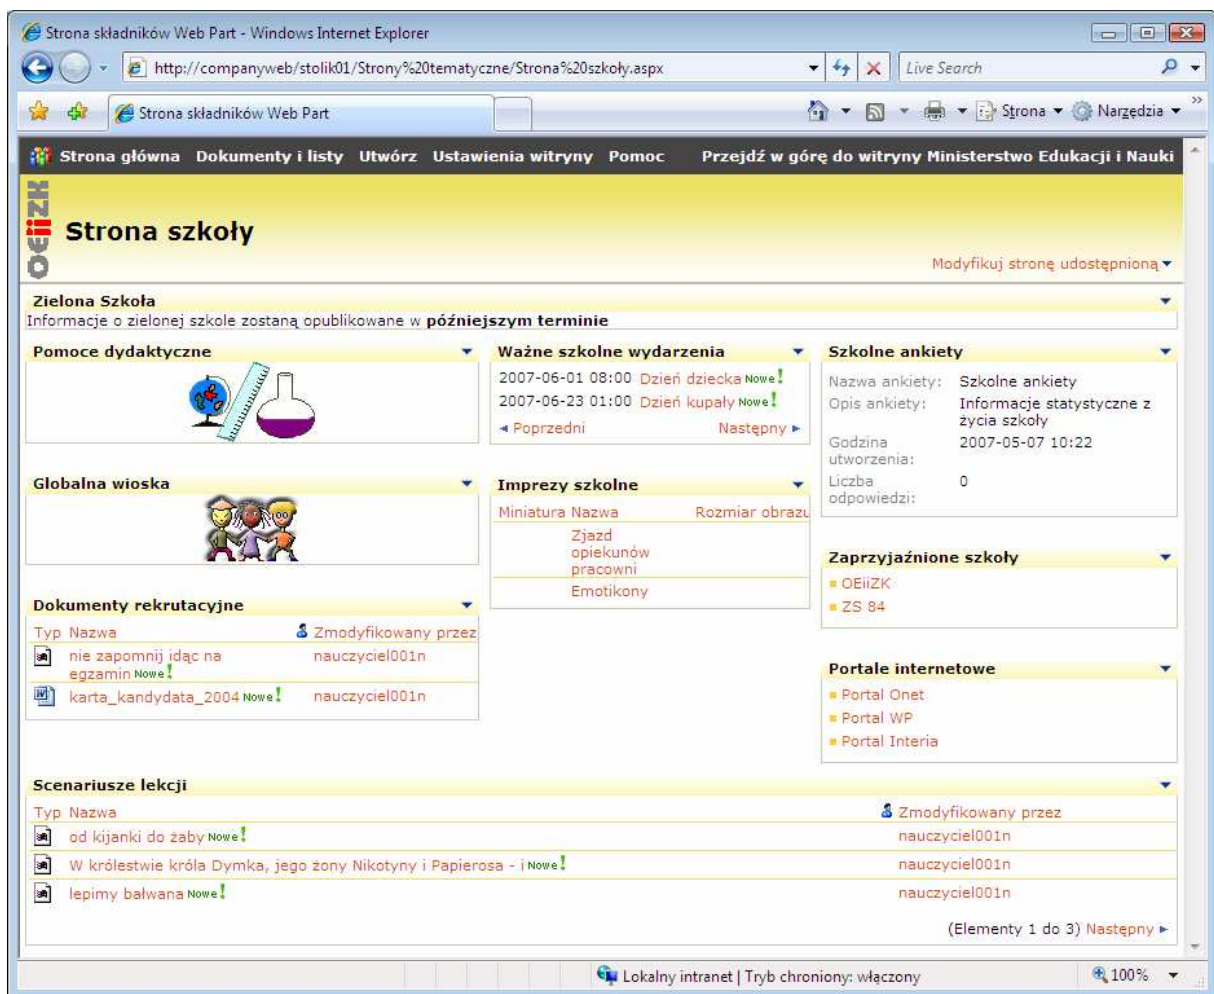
Strona składników Web Part - Windows Internet Explorer

http://companyweb/stolik01/Strony%20tematyczne/Strona%20szkoły.aspx

Live Search

Strona składników Web Part

Strona ▾ Narzędzia ▾

Strona główna Dokumenty i listy Utwórz Ustawienia witryny Pomoc Przejdź w górę do witryny Ministerstwo Edukacji i Nauki

OEiiZK

Strona szkoły

Modyfikuj stronę udostępnioną ▾

Zielona Szkoła

Informacje o zielonej szkole zostaną opublikowane w **późniejszym terminie**

Pomoce dydaktyczne

Ważne szkolne wydarzenia

2007-06-01 08:00 Dzień dziecka Nowe!

2007-06-23 01:00 Dzień kupały Nowe!

◂ Poprzedni Następny ▸

Szkolne ankiety

| | |
|---|---|
| Nazwa ankiety: | Szkolne ankiety |
| Opis ankiety: | Informacje statystyczne z życia szkoły |
| Godzina utworzenia: | 2007-05-07 10:22 |
| Liczba odpowiedzi: | 0 |

Globalna wioska

Imprezy szkolne

| Miniatura | Nazwa | Rozmiar obrazu |
|---|---|---|
| | Zjazd opiekunów pracowni | |
| | Emotikony | |

Zaprzyjaźnione szkoły

OEiiZK

ZS 84

Dokumenty rekrutacyjne

| Typ | Nazwa | Zmodyfikowany przez |
|---|---|---|
| | nie zapomnij idąc na egzamin Nowe! | nauczyciel001n |
| | karta_kandydata_2004 Nowe! | nauczyciel001n |

Portale internetowe

Portal Onet

Portal WP

Portal Interia

Scenariusze lekcji

| Typ | Nazwa | Zmodyfikowany przez |
|---|---|---|
| | od kijanki do żaby Nowe! | nauczyciel001n |
| | W królestwie króla Dymka, jego żony Nikotyny i Papierosa - i Nowe! | nauczyciel001n |
| | lepimy bałwana Nowe! | nauczyciel001n |

(Elementy 1 do 3) Następny ▸

Lokalny intranet | Tryb chroniony: włączony

100%